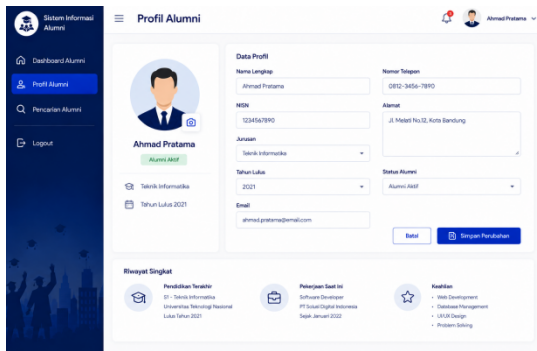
Sistem Informasi Alumni

Profil Alumni

Ahmad Pratama

Dashboard Alumni

Profil Alumni

Pencarian Alumni

Logout

Ahmad Pratama

Alumni Aktif

Teknik Informatika

Tahun Lulus 2021

Data Profil

Nama Lengkap

Ahmad Pratama

Nomor Telepon

0812-3456-7890

NISN

1234567890

Alamat

Jl. Melati No.12, Kota Bandung

Jurusan

Teknik Informatika

Tahun Lulus

2021

Status Alumni

Alumni Aktif

Email

ahmad.pratama@email.com

Batal

Simpan Perubahan

Riwayat Singkat

Pendidikan Terakhir

S1 - Teknik Informatika

Universitas Teknologi Nasional

Lulus Tahun 2021

Pekerjaan Saat Ini

Software Developer

PT Solusi Digital Indonesia

Sejak Januari 2022

Keahlian

• Web Development

• Database Management

• UI/UX Design

• Problem Solving